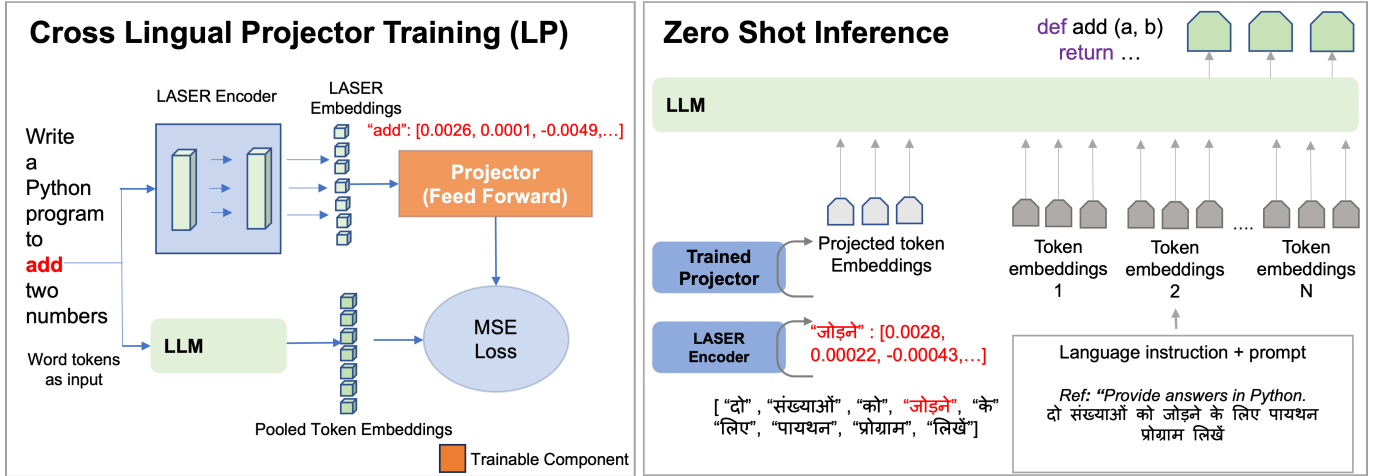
Cross Lingual Projector Training (LP)

LASER Encoder

LASER Embeddings

"add": [0.0026, 0.0001, -0.0049,…]

Write a Python program to add two numbers

Word tokens as input

Projector (Feed Forward)

LLM

MSE Loss

Pooled Token Embeddings

Trainable Component

Zero Shot Inference

def add (a, b)
return …

LLM

Trained Projector

Projected token Embeddings

Token embeddings 1

Token embeddings 2

….

Token embeddings N

LASER Encoder

"जोड़ने" : [0.0028, 0.00022, -0.00043,…]

[ "दो" , "संख्याओं" , "को", "जोड़ने", "के" "लिए", "पायथन", "प्रोग्राम", "लिखें"]

Language instruction + prompt

Ref: "Provide answers in Python. दो संख्याओं को जोड़ने के लिए पायथन प्रोग्राम लिखें